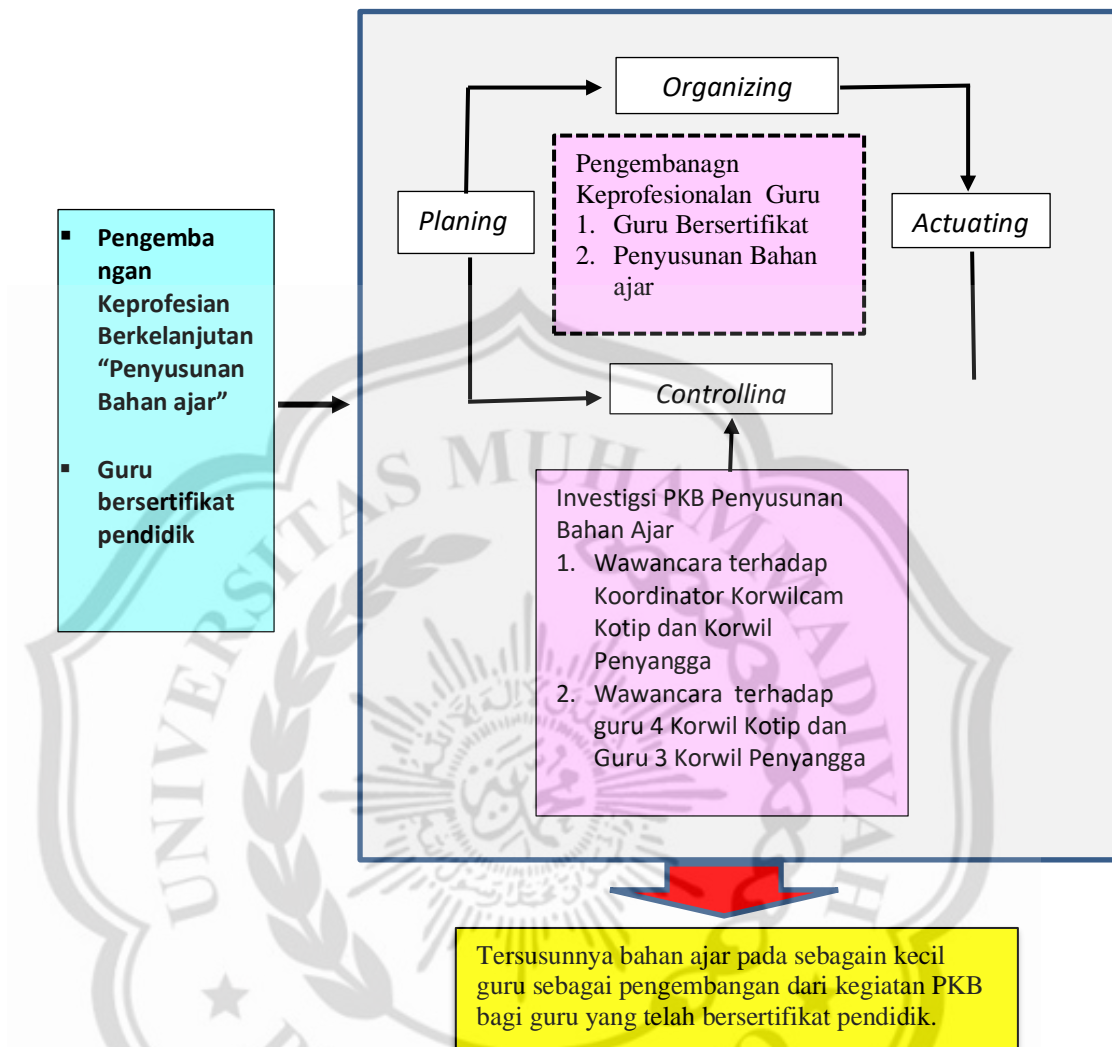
▪ Pengemba ngan Keprofesian Berkelanjutan "Penyusunan Bahan ajar"

▪ Guru bersertifikat pendidik

Organizing

Planing

Pengembanagn Keprofesionalan Guru
1. Guru Bersertifikat
2. Penyusunan Bahan ajar

Actuating

Controlling

Investigsi PKB Penyusunan Bahan Ajar
1. Wawancara terhadap Koordinator Korwilcam Kotip dan Korwil Penyangga
2. Wawancara terhadap guru 4 Korwil Kotip dan Guru 3 Korwil Penyangga

Tersusunnya bahan ajar pada sebagain kecil guru sebagai pengembangan dari kegiatan PKB bagi guru yang telah bersertifikat pendidik.

UNIVERSITAS MUHAMMADIYAH